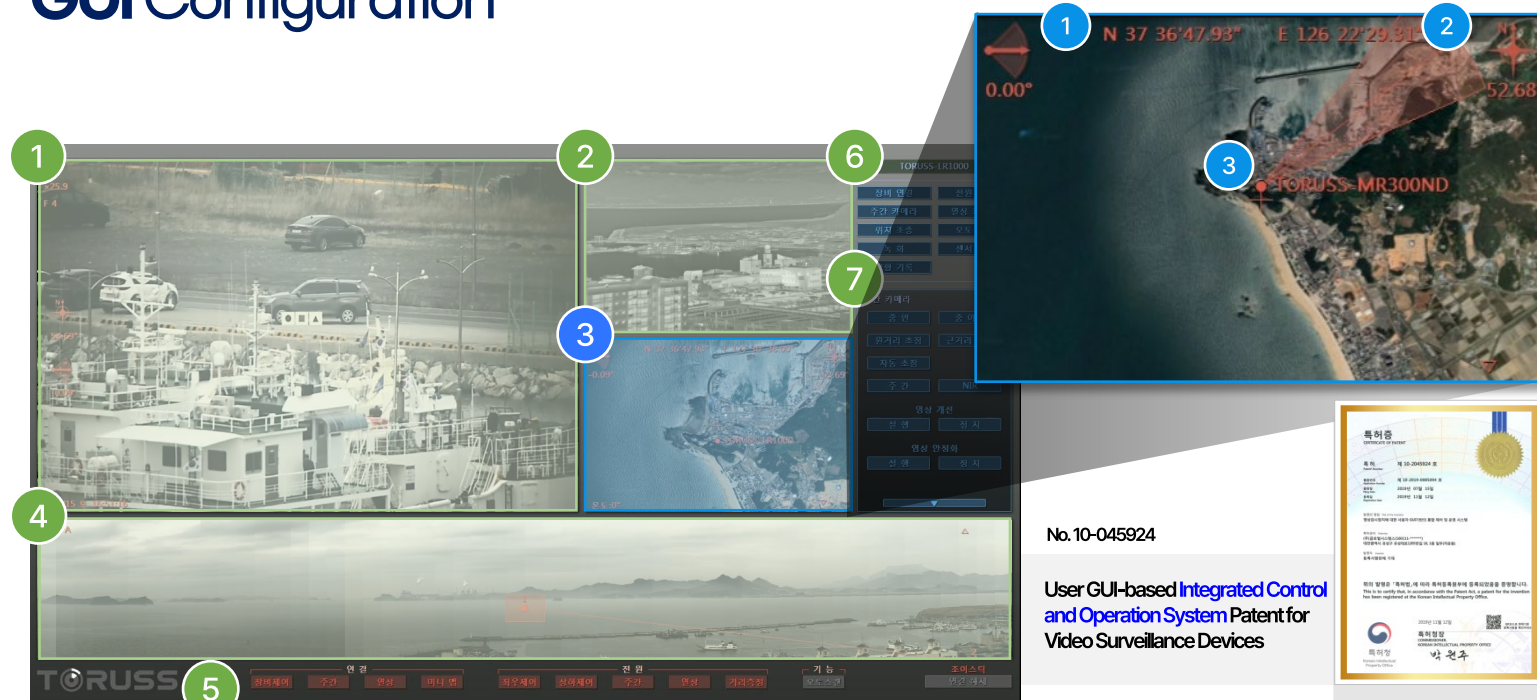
GUI Configuration

1
2
6
TORUSS LR1000
장비 연결
주간 카메라
위치 조정
7
3
4
5
TORUSS
연결
장비제어
주간
영상
미니 맵
전원
좌우제어
상하제어
주간
영상
거리측정
기능
조이스틱

1
N 37 36'47.93"
2
E 126 22'29.31"
0.00°
52.68
3
TORUSS-MR300ND

특허증
CERTIFICATE OF PATENT
제 10-2045924 호
특허청

No. 10-045924

User GUI-based Integrated Control and Operation System Patent for Video Surveillance Devices